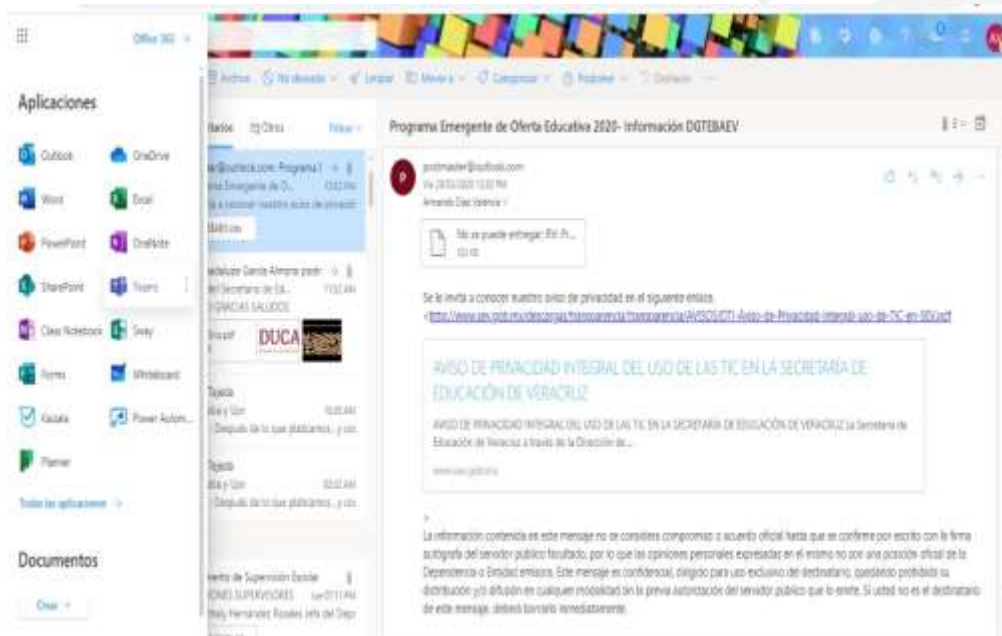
Office 365

Aplicaciones

Outlook
OneDrive
Word
Excel
PowerPoint
OneNote
SharePoint
Teams
Class Notebook
Sway
Forms
Whiteboard
Kaizala
Power Autom...
Planner

Todas las aplicaciones →

Documentos

Crear

Archivo  No deseado  Limpiar  Mover a  Categorizar  Posponer  Deshacer

Otros  Filtrar

Programa Emergente de Oferta Educativa 2020- Información DGTEBAEV

postmaster@outlook.com
Armando Díaz Valencia

No se puede entregar: RV: Pr...

Se le invita a conocer nuestro aviso de privacidad en el siguiente enlace.
<http://www.sev.gob.mx/descargas/transparencia/transparencia/AVISOS/DTI-Aviso-de-Privacidad-Integral-uso-de-TIC-en-SEV.pdf

AVISO DE PRIVACIDAD INTEGRAL DEL USO DE LAS TIC EN LA SECRETARÍA DE EDUCACIÓN DE VERACRUZ

AVISO DE PRIVACIDAD INTEGRAL DEL USO DE LAS TIC EN LA SECRETARÍA DE EDUCACIÓN DE VERACRUZ La Secretaría de Educación de Veracruz a través de la Dirección de...

www.sev.gob.mx

La información contenida en este mensaje no se considera compromiso o acuerdo oficial hasta que se confirme por escrito con la firma autógrafa del servidor público facultado, por lo que las opiniones personales expresadas en el mismo no son una posición oficial de la Dependencia o Entidad emisora. Este mensaje es confidencial, dirigido para uso exclusivo del destinatario, quedando prohibida su distribución y/o difusión en cualquier modalidad sin la previa autorización del servidor público que lo emite. Si usted no es el destinatario de este mensaje, deberá borrarlo inmediatamente.

DUCA

GRACIAS SALUDOS

Después de lo que platicamos, y con

Después de lo que platicamos, y con